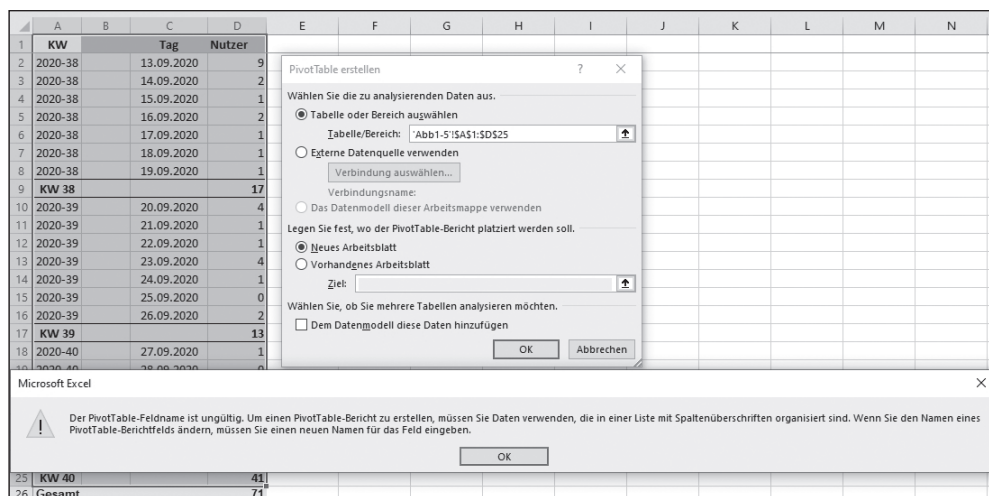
| | A | B | C | D | E | F | G | H | I | J | K | L | M | N |
|---|---|---|---|---|---|---|---|---|---|---|---|---|---|---|
| 1 | KW | | Tag | Nutzer | | | | | | | | | | |
| 2 | 2020-38 | | 13.09.2020 | 9 | | | | | | | | | | |
| 3 | 2020-38 | | 14.09.2020 | 2 | | | | | | | | | | |
| 4 | 2020-38 | | 15.09.2020 | 1 | | | | | | | | | | |
| 5 | 2020-38 | | 16.09.2020 | 2 | | | | | | | | | | |
| 6 | 2020-38 | | 17.09.2020 | 1 | | | | | | | | | | |
| 7 | 2020-38 | | 18.09.2020 | 1 | | | | | | | | | | |
| 8 | 2020-38 | | 19.09.2020 | 1 | | | | | | | | | | |
| 9 | KW 38 | | | 17 | | | | | | | | | | |
| 10 | 2020-39 | | 20.09.2020 | 4 | | | | | | | | | | |
| 11 | 2020-39 | | 21.09.2020 | 1 | | | | | | | | | | |
| 12 | 2020-39 | | 22.09.2020 | 1 | | | | | | | | | | |
| 13 | 2020-39 | | 23.09.2020 | 4 | | | | | | | | | | |
| 14 | 2020-39 | | 24.09.2020 | 1 | | | | | | | | | | |
| 15 | 2020-39 | | 25.09.2020 | 0 | | | | | | | | | | |
| 16 | 2020-39 | | 26.09.2020 | 2 | | | | | | | | | | |
| 17 | KW 39 | | | 13 | | | | | | | | | | |
| 18 | 2020-40 | | 27.09.2020 | 1 | | | | | | | | | | |
| 19 | 2020-40 | | 28.09.2020 | 0 | | | | | | | | | | |
| 25 | KW 40 | | | 41 | | | | | | | | | | |
| 26 | Gesamt | | | 71 | | | | | | | | | | |

PivotTable erstellen ? ×

Wählen Sie die zu analysierenden Daten aus.

Tabelle oder Bereich auswählen

Tabelle/Bereich: 'Abb1-5'!$A$1:$D$25

Externe Datenquelle verwenden

Verbindung auswählen...

Verbindungsname:

Das Datenmodell dieser Arbeitsmappe verwenden

Legen Sie fest, wo der PivotTable-Bericht platziert werden soll.

Neues Arbeitsblatt

Vorhandenes Arbeitsblatt

Ziel:

Wählen Sie, ob Sie mehrere Tabellen analysieren möchten.

Dem Datenmodell diese Daten hinzufügen

OK Abbrechen

Microsoft Excel ×

Der PivotTable-Feldname ist ungültig. Um einen PivotTable-Bericht zu erstellen, müssen Sie Daten verwenden, die in einer Liste mit Spaltenüberschriften organisiert sind. Wenn Sie den Namen eines PivotTable-Berichtfelds ändern, müssen Sie einen neuen Namen für das Feld eingeben.

OK